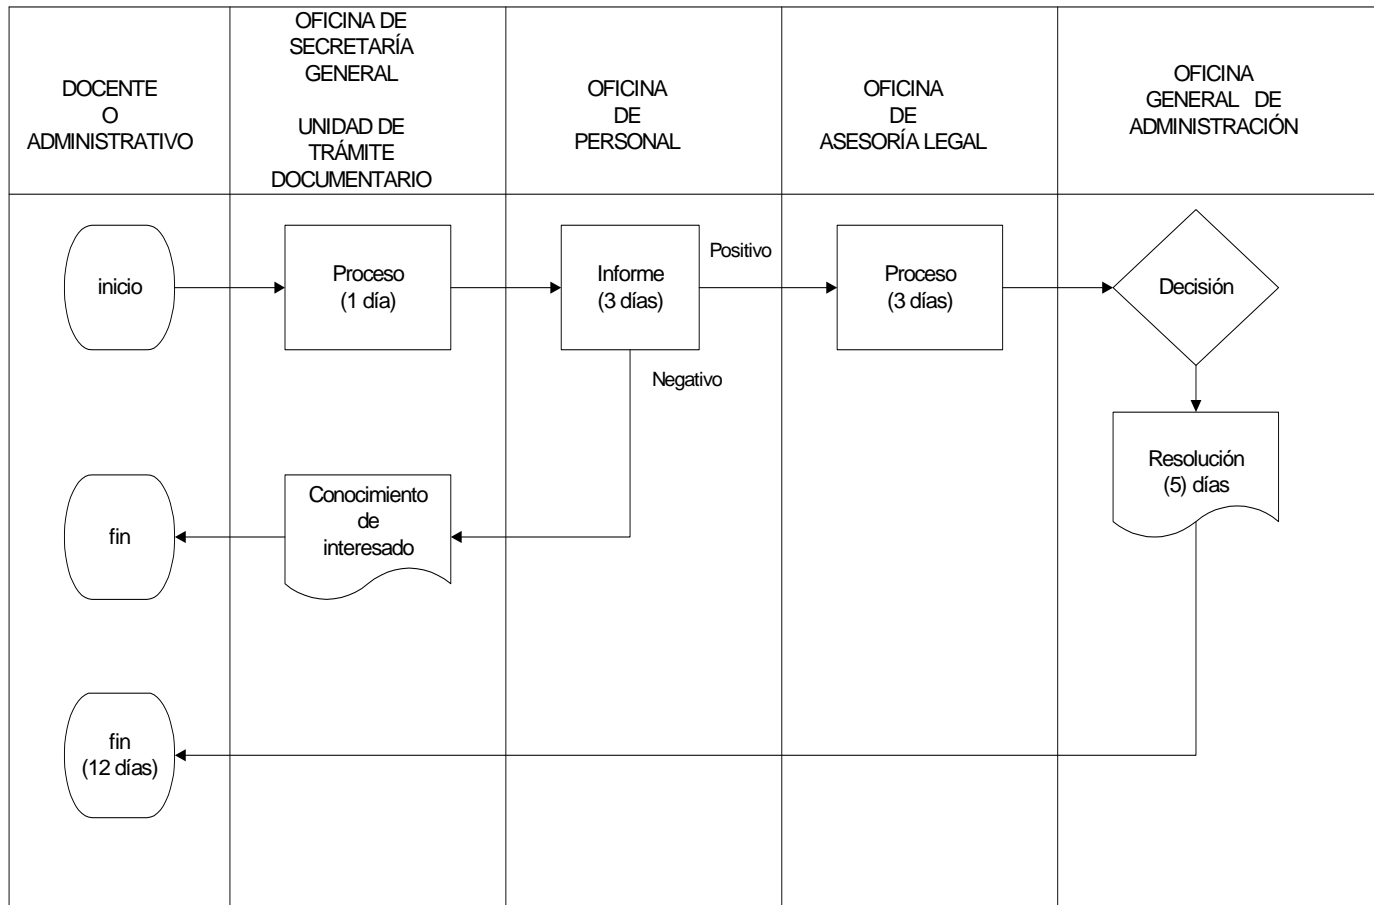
DOCENTE
O
ADMINISTRATIVO

OFICINA DE
SECRETARÍA
GENERAL

UNIDAD DE
TRÁMITE
DOCUMENTARIO

OFICINA
DE
PERSONAL

OFICINA
DE
ASESORÍA LEGAL

OFICINA
GENERAL DE
ADMINISTRACIÓN

inicio

Proceso
(1 día)

Informe
(3 días)

Positivo

Proceso
(3 días)

Decisión

Negativo

Resolución
(5) días

fin

Conocimiento
de
interesado

fin
(12 días)